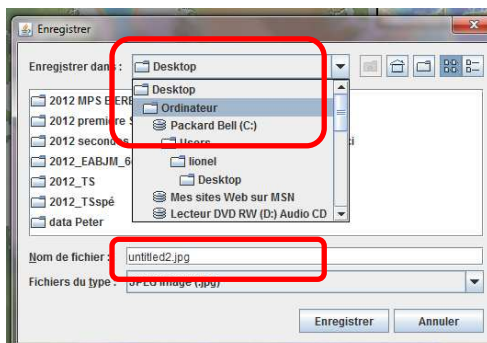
Enregistrer

Enregistrer dans : Desktop

Desktop
Ordinateur
Packard Bell (C:)
Users
lionel
Desktop
Mes sites Web sur MSN
Lecteur DVD RW (D:) Audio CD

2012 MPS EERE
2012 premiere S
2012 seconde
2012_EABJM_6
2012_TS
2012_TSspé
data Peter

Nom de fichier : untitled2.jpg

Fichiers du type : JPEG image (.jpg)

Enregistrer Annuler